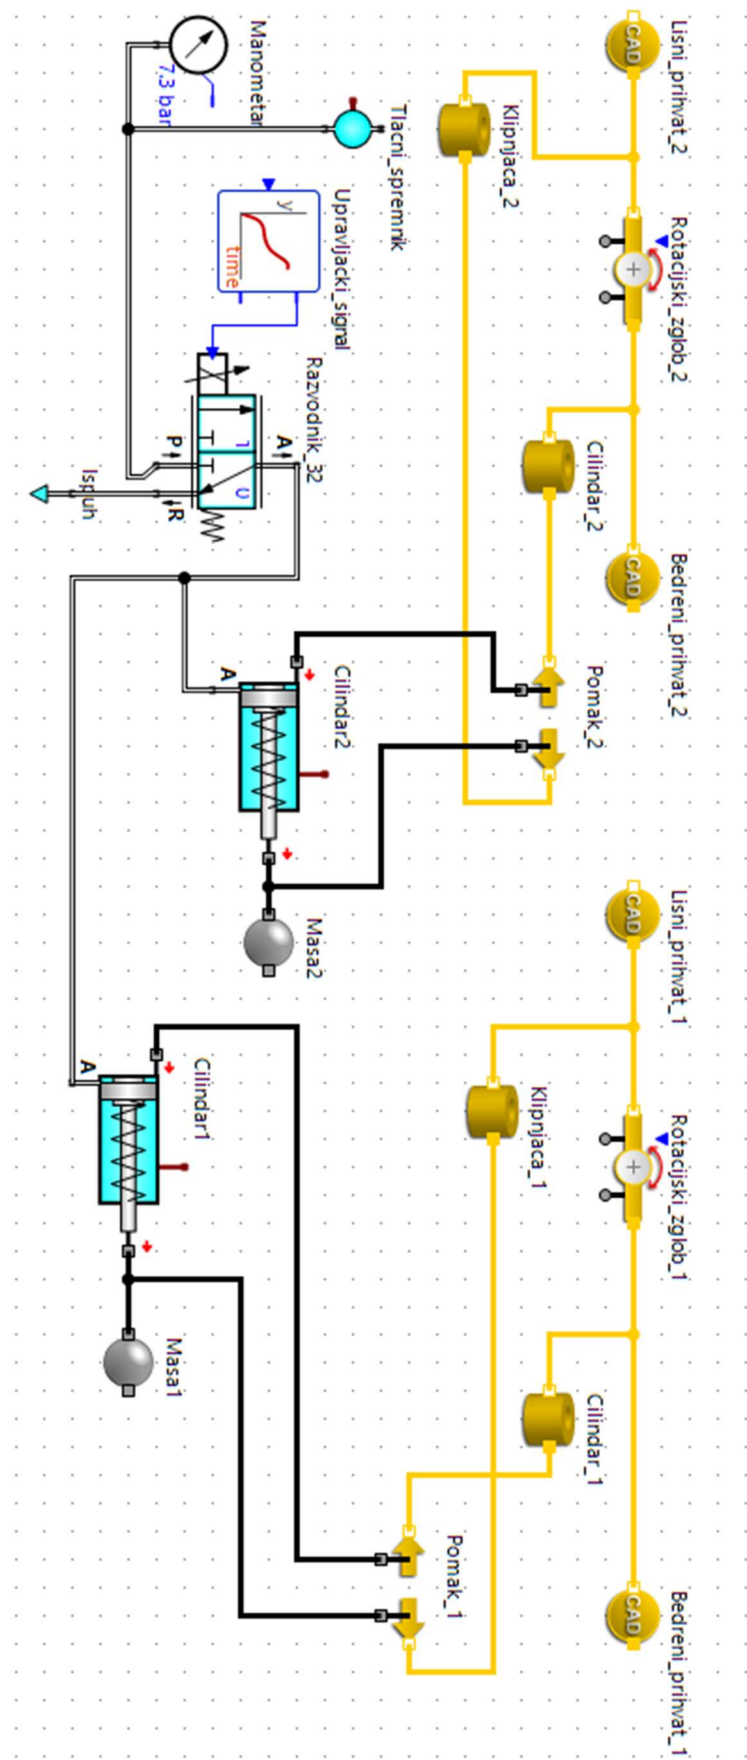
Lisni_prihvat_2
CAD
Klipnjaca_2
Rotacijski_zglob_2
Cilindar_2
Bedreni_prihvat_2
CAD
Pomak_2
Lisni_prihvat_1
CAD
Klipnjaca_1
Rotacijski_zglob_1
Cilindar_1
Bedreni_prihvat_1
CAD
Pomak_1
Manometar
7,3 bar
Tlacni_spremnik
Upravljacki_signal
y
time
Razvodnik_32
1
0
P
A
R
Ispuh
Cilindar2
A
Masa2
Cilindar1
A
Masa1